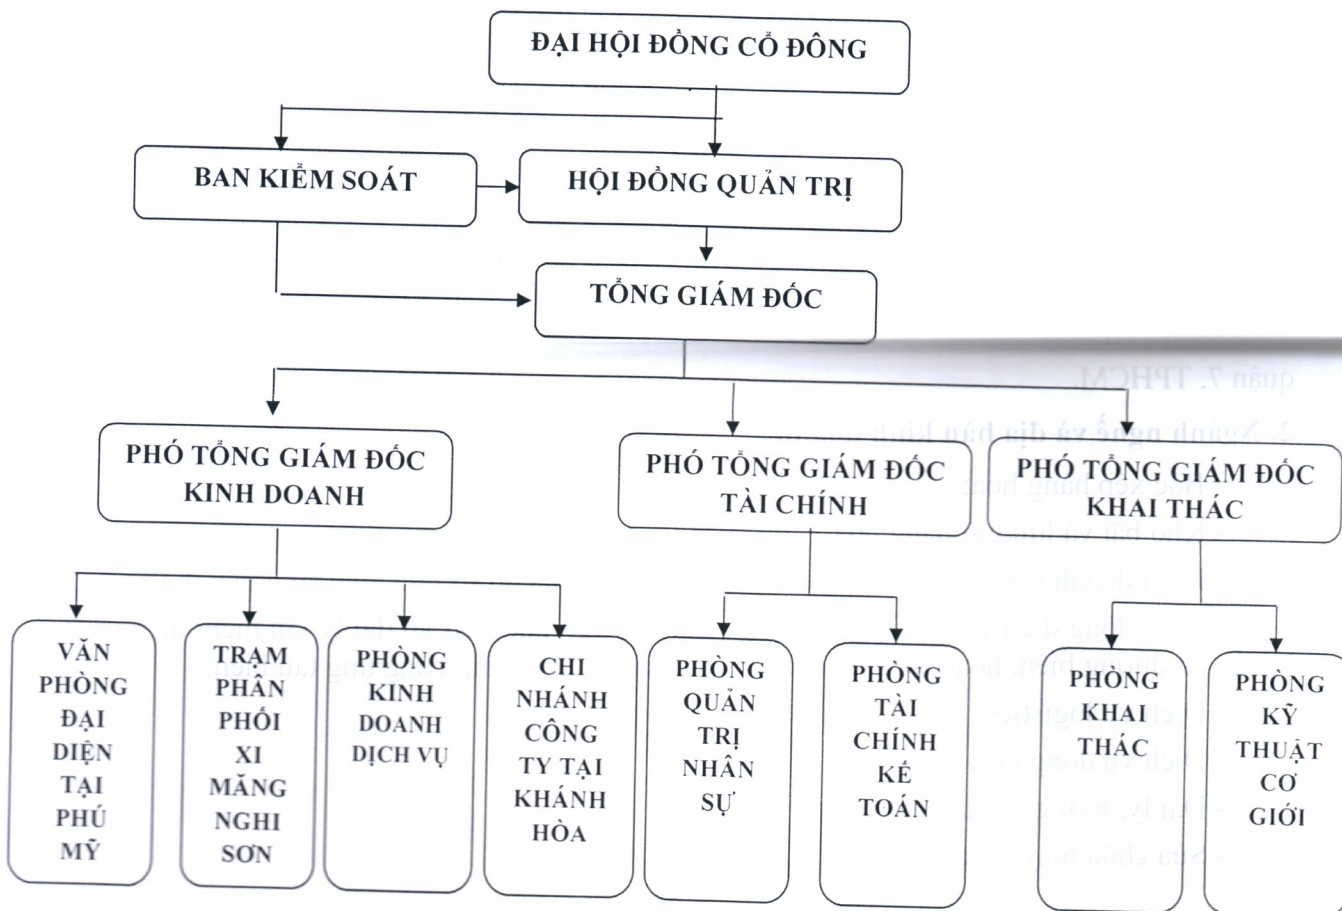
ĐẠI HỘI ĐỒNG CỔ ĐÔNG

BAN KIỂM SOÁT

HỘI ĐỒNG QUẢN TRỊ

TỔNG GIÁM ĐỐC

PHÓ TỔNG GIÁM ĐỐC KINH DOANH

PHÓ TỔNG GIÁM ĐỐC TÀI CHÍNH

PHÓ TỔNG GIÁM ĐỐC KHAI THÁC

VĂN PHÒNG ĐẠI DIỆN TẠI PHÚ MỸ

TRẠM PHÂN PHỐI XI MĂNG NGHI SƠN

PHÒNG KINH DOANH DỊCH VỤ

CHI NHÁNH CÔNG TY TẠI KHÁNH HÒA

PHÒNG QUẢN TRỊ NHÂN SỰ

PHÒNG TÀI CHÍNH KẾ TOÁN

PHÒNG KHAI THÁC

PHÒNG KỸ THUẬT CƠ GIỚI